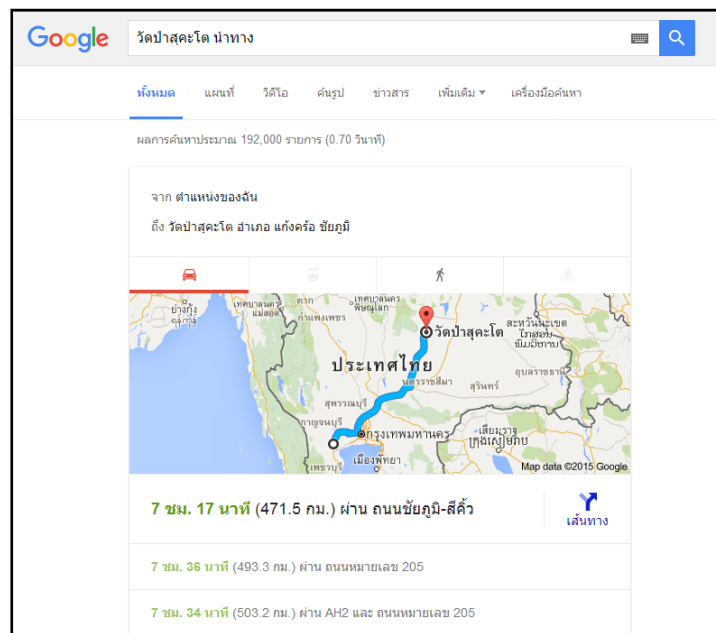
Google

วัดป่าสุคะโต นำทาง

ทั้งหมด แผนที่ วิดีโอ ค้นรูป ข่าวสาร เพิ่มเติม เครื่องมือค้นหา

ผลการค้นหาประมาณ 192,000 รายการ (0.70 วินาที)

จาก ตำแหน่งของฉัน

ถึง วัดป่าสุคะโต อำเภอ แก้งคร้อ ชัยภูมิ

ย่างกุ้ง เทศบาลนครแม่สอด ตาก เทศบาลนครพิษณุโลก กำแพงเพชร วัดป่าสุคะโต สะหวันนะเขต โขงเจียม ประเทศไทย นครราชสีมา สุรินทร์ อุบลราชธานี สุพรรณบุรี กาญจนบุรี กรุงเทพมหานคร เสียมราฐ เมืองพัทยา เพชรบุรี Map data ©2015 Google

7 ชม. 17 นาที (471.5 กม.) ผ่าน ถนนชัยภูมิ-สีคิ้ว

เส้นทาง

7 ชม. 36 นาที (493.3 กม.) ผ่าน ถนนหมายเลข 205

7 ชม. 34 นาที (503.2 กม.) ผ่าน AH2 และ ถนนหมายเลข 205